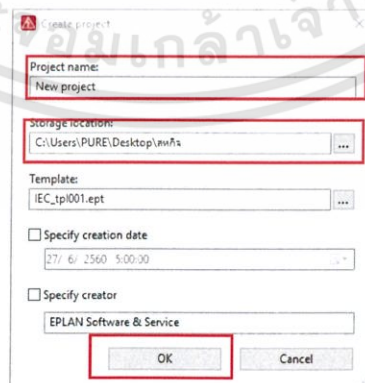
Create project

Project name:
New project

Storage location:
C:\Users\PURE\Desktop\สหกิจ
...

Template:
IEC_tpl001.ept
...

Specify creation date
27/ 6/ 2560 5:00:30

Specify creator
EPLAN Software & Service

OK
Cancel